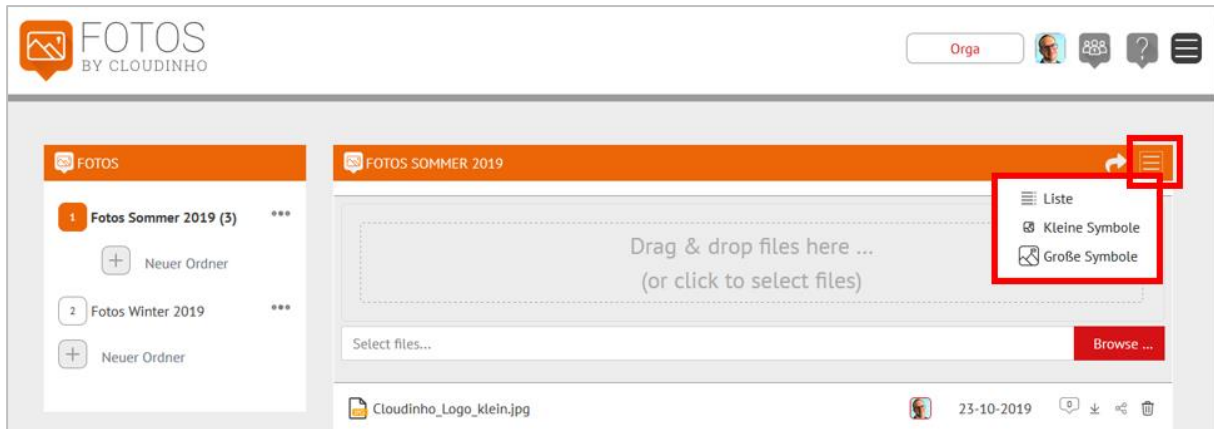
FOTOS
BY CLOUDINHO

Orga

FOTOS

1 Fotos Sommer 2019 (3)

Neuer Ordner

2 Fotos Winter 2019

Neuer Ordner

FOTOS SOMMER 2019

Liste
Kleine Symbole
Große Symbole

Drag & drop files here ...
(or click to select files)

Select files...

Browse ...

Cloudinho_Logo_klein.jpg

23-10-2019

0